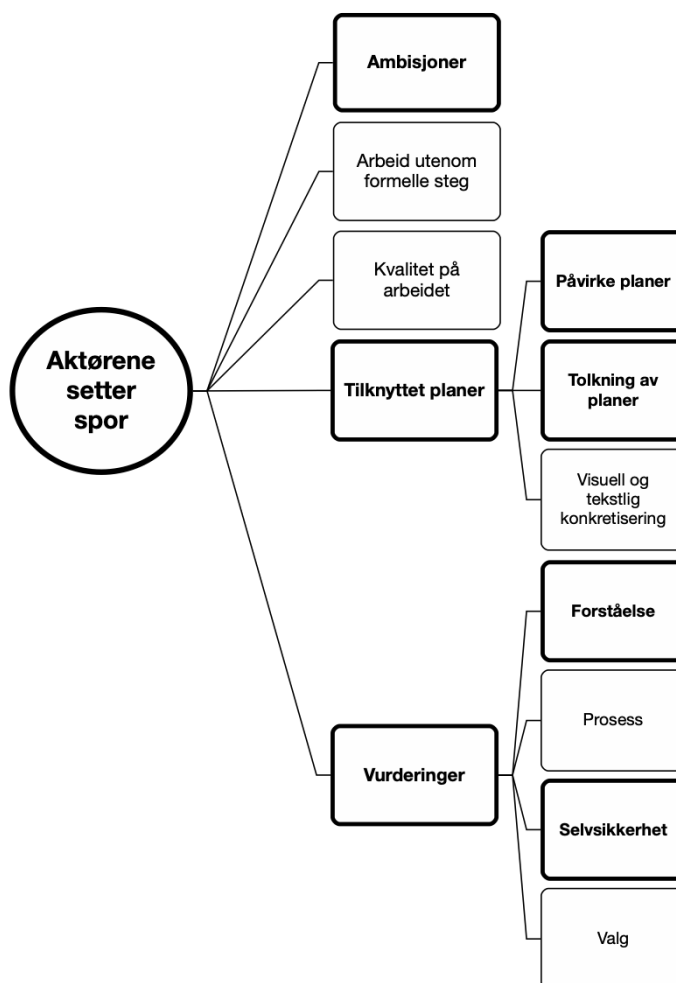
Aktørene setter spor

Ambisjoner

Arbeid utenom formelle steg

Kvalitet på arbeidet

Tilknyttet planer

Påvirke planer

Tolkning av planer

Visuell og tekstlig konkretisering

Vurderinger

Forståelse

Prosess

Selvsikkerhet

Valg